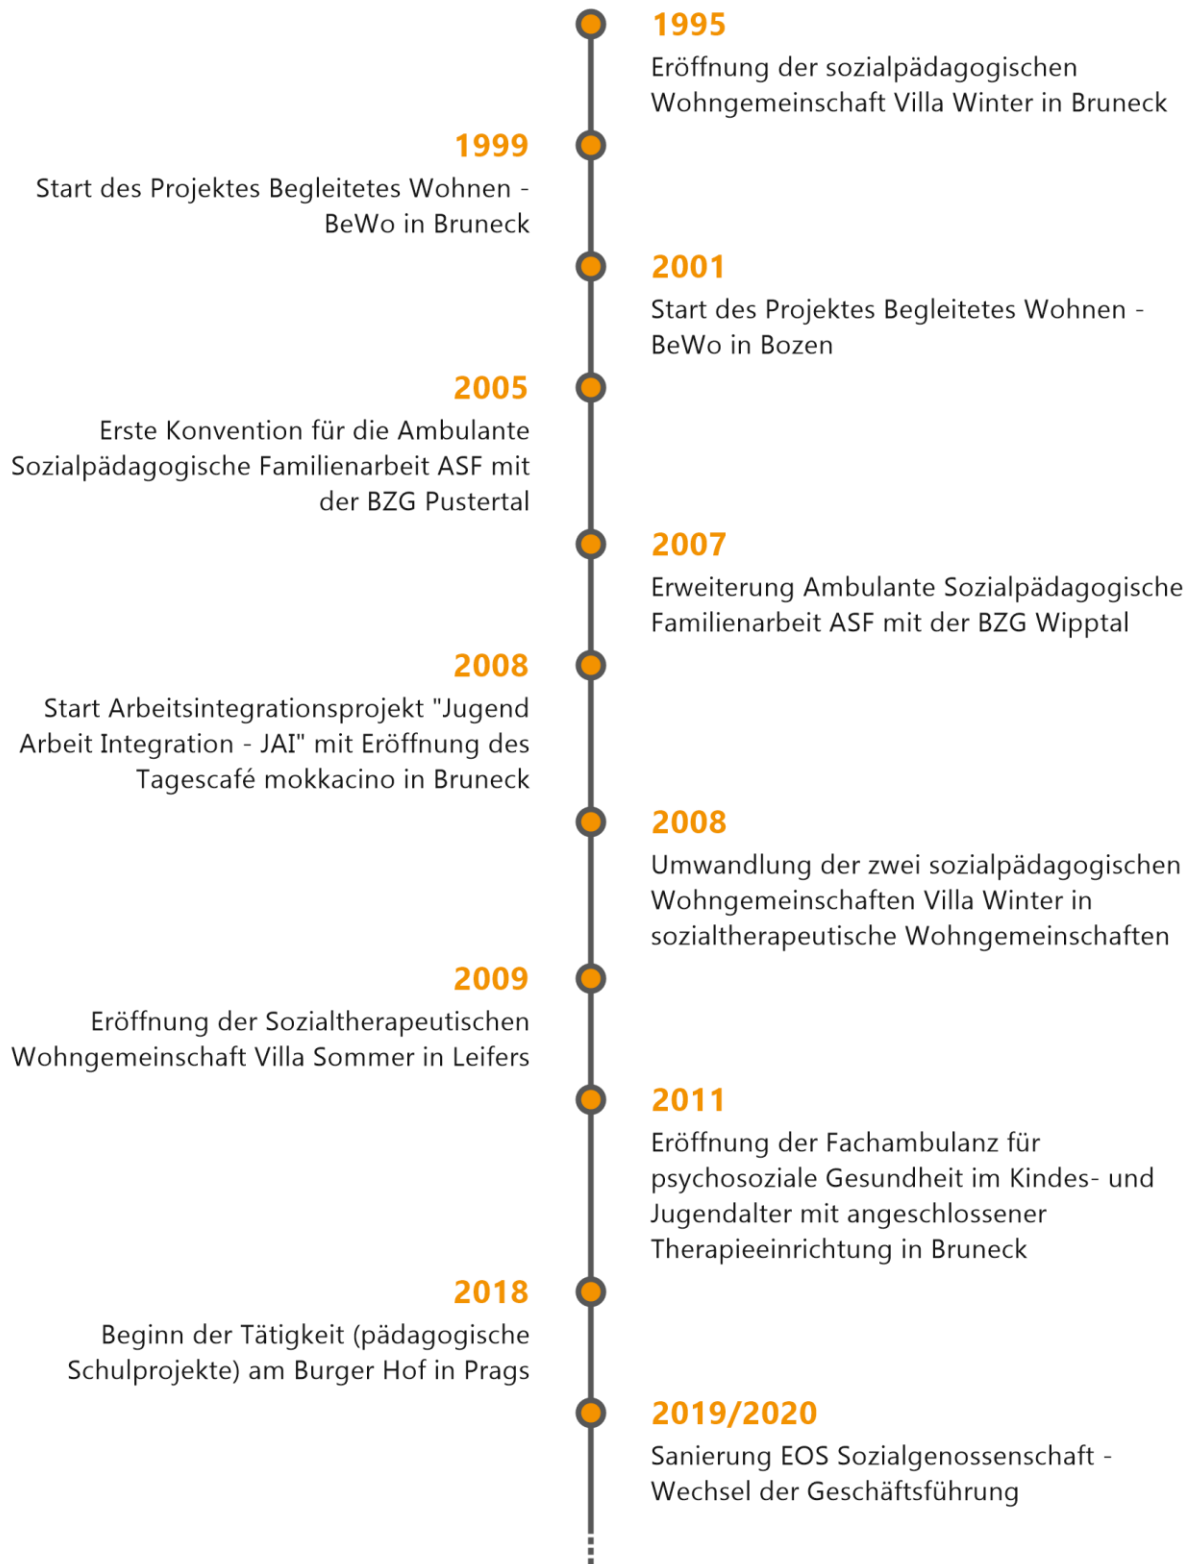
1995
Eröffnung der sozialpädagogischen Wohngemeinschaft Villa Winter in Bruneck

1999
Start des Projektes Begleitetes Wohnen - BeWo in Bruneck

2001
Start des Projektes Begleitetes Wohnen - BeWo in Bozen

2005
Erste Konvention für die Ambulante Sozialpädagogische Familienarbeit ASF mit der BZG Pustertal

2007
Erweiterung Ambulante Sozialpädagogische Familienarbeit ASF mit der BZG Wipptal

2008
Start Arbeitsintegrationsprojekt "Jugend Arbeit Integration - JAI" mit Eröffnung des Tagescafé mokkacino in Bruneck

2008
Umwandlung der zwei sozialpädagogischen Wohngemeinschaften Villa Winter in sozialtherapeutische Wohngemeinschaften

2009
Eröffnung der Sozialtherapeutischen Wohngemeinschaft Villa Sommer in Leifers

2011
Eröffnung der Fachambulanz für psychosoziale Gesundheit im Kindes- und Jugendalter mit angeschlossener Therapieeinrichtung in Bruneck

2018
Beginn der Tätigkeit (pädagogische Schulprojekte) am Burger Hof in Prags

2019/2020
Sanierung EOS Sozialgenossenschaft - Wechsel der Geschäftsführung